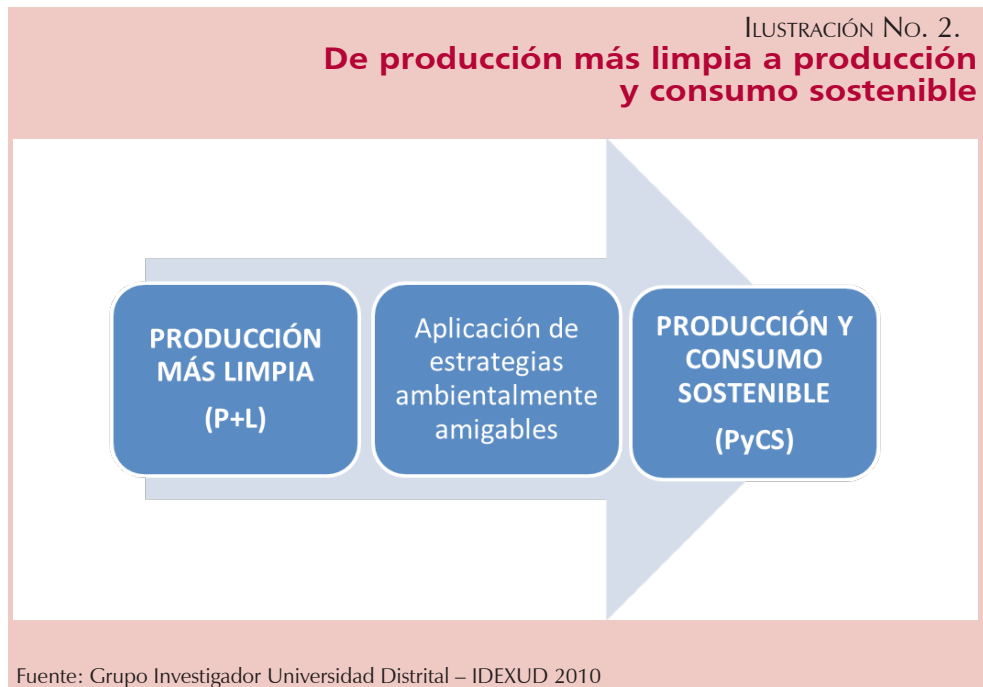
Ilustración No. 2.
De producción más limpia a producción y consumo sostenible

PRODUCCIÓN MÁS LIMPIA
(P+L)

Aplicación de estrategias ambientalmente amigables

PRODUCCIÓN Y CONSUMO SOSTENIBLE
(PyCS)

Fuente: Grupo Investigador Universidad Distrital – IDEXUD 2010